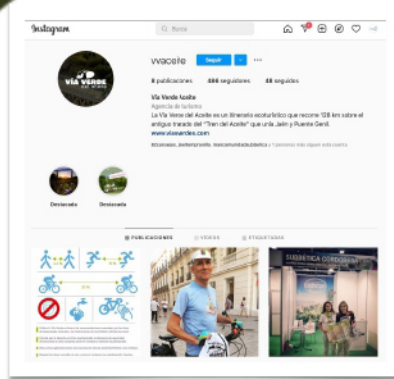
Instagram

Buscar

vvaceite Seguir

8 publicaciones 488 seguidores 48 seguidos

Vía Verde Aceite
Agencia de turismo
La Vía Verde del Aceite es un itinerario ecoturístico que recorre 128 km sobre el antiguo trazado del "Tren del Aceite" que unía Jaén y Puente Genil.
www.viaverdes.com

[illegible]

Destacada Destacada

PUBLICACIONES VÍDEOS ETIQUETADAS

SUBBÉTICA CORDOBESA
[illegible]